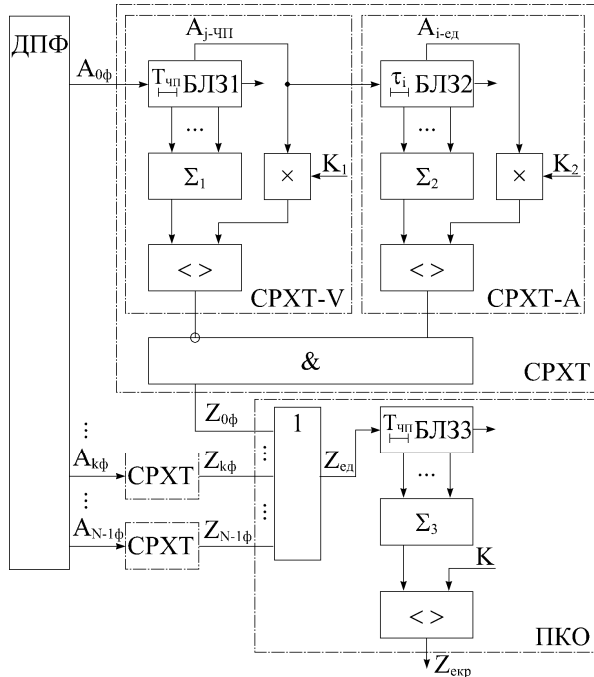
ДПФ

$A_{j\text{-чп}}$

$A_{i\text{-ед}}$

$A_{0ф}$

$T_{чп}$ БЛЗ1

$\tau_i$ БЛЗ2

...

...

$\Sigma_1$

×

$K_1$

$\Sigma_2$

×

$K_2$

< >

< >

СРХТ-V

СРХТ-А

&

СРХТ

$Z_{0ф}$

1

$T_{чп}$ БЛЗ3

...

$A_{kф}$

СРХТ

$Z_{kф}$

$Z_{ед}$

...

$A_{N\text{-}1ф}$

СРХТ

$Z_{N\text{-}1ф}$

$\Sigma_3$

K

< >

ПКО

$Z_{екр}$